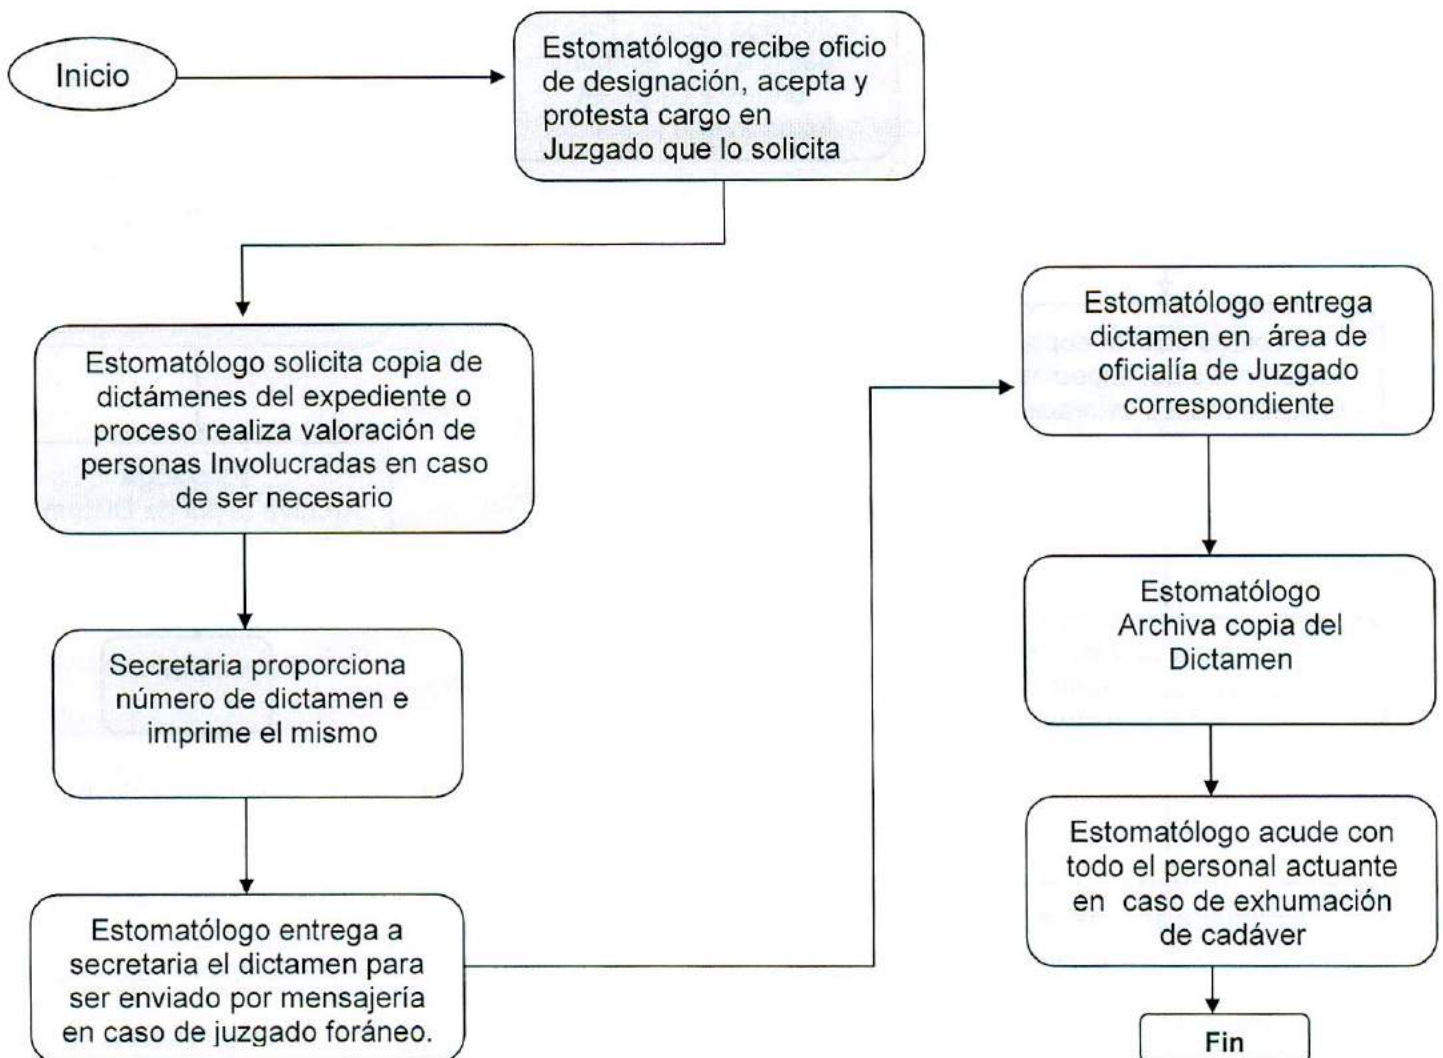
Inicio

Estomatólogo recibe oficio de designación, acepta y protesta cargo en Juzgado que lo solicita

Estomatólogo solicita copia de dictámenes del expediente o proceso realiza valoración de personas Involucradas en caso de ser necesario

Secretaria proporciona número de dictamen e imprime el mismo

Estomatólogo entrega a secretaria el dictamen para ser enviado por mensajería en caso de juzgado foráneo.

Estomatólogo entrega dictamen en área de oficialía de Juzgado correspondiente

Estomatólogo Archiva copia del Dictamen

Estomatólogo acude con todo el personal actuante en caso de exhumación de cadáver

Fin